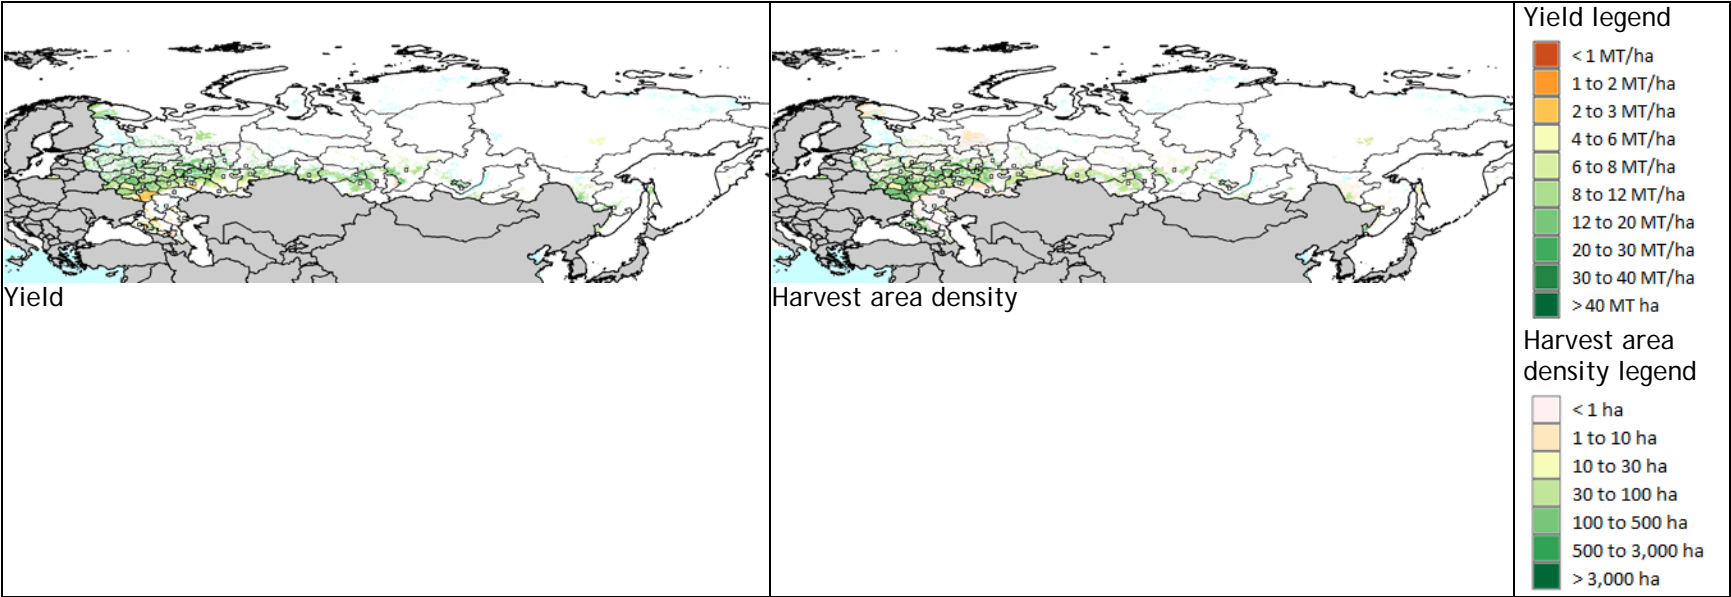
| Yield | Harvest area density | Yield legend<br>< 1 MT/ha<br>1 to 2 MT/ha<br>2 to 3 MT/ha<br>4 to 6 MT/ha<br>6 to 8 MT/ha<br>8 to 12 MT/ha<br>12 to 20 MT/ha<br>20 to 30 MT/ha<br>30 to 40 MT/ha<br>> 40 MT ha<br>Harvest area density legend<br>< 1 ha<br>1 to 10 ha<br>10 to 30 ha<br>30 to 100 ha<br>100 to 500 ha<br>500 to 3,000 ha<br>> 3,000 ha |
|---|---|---|